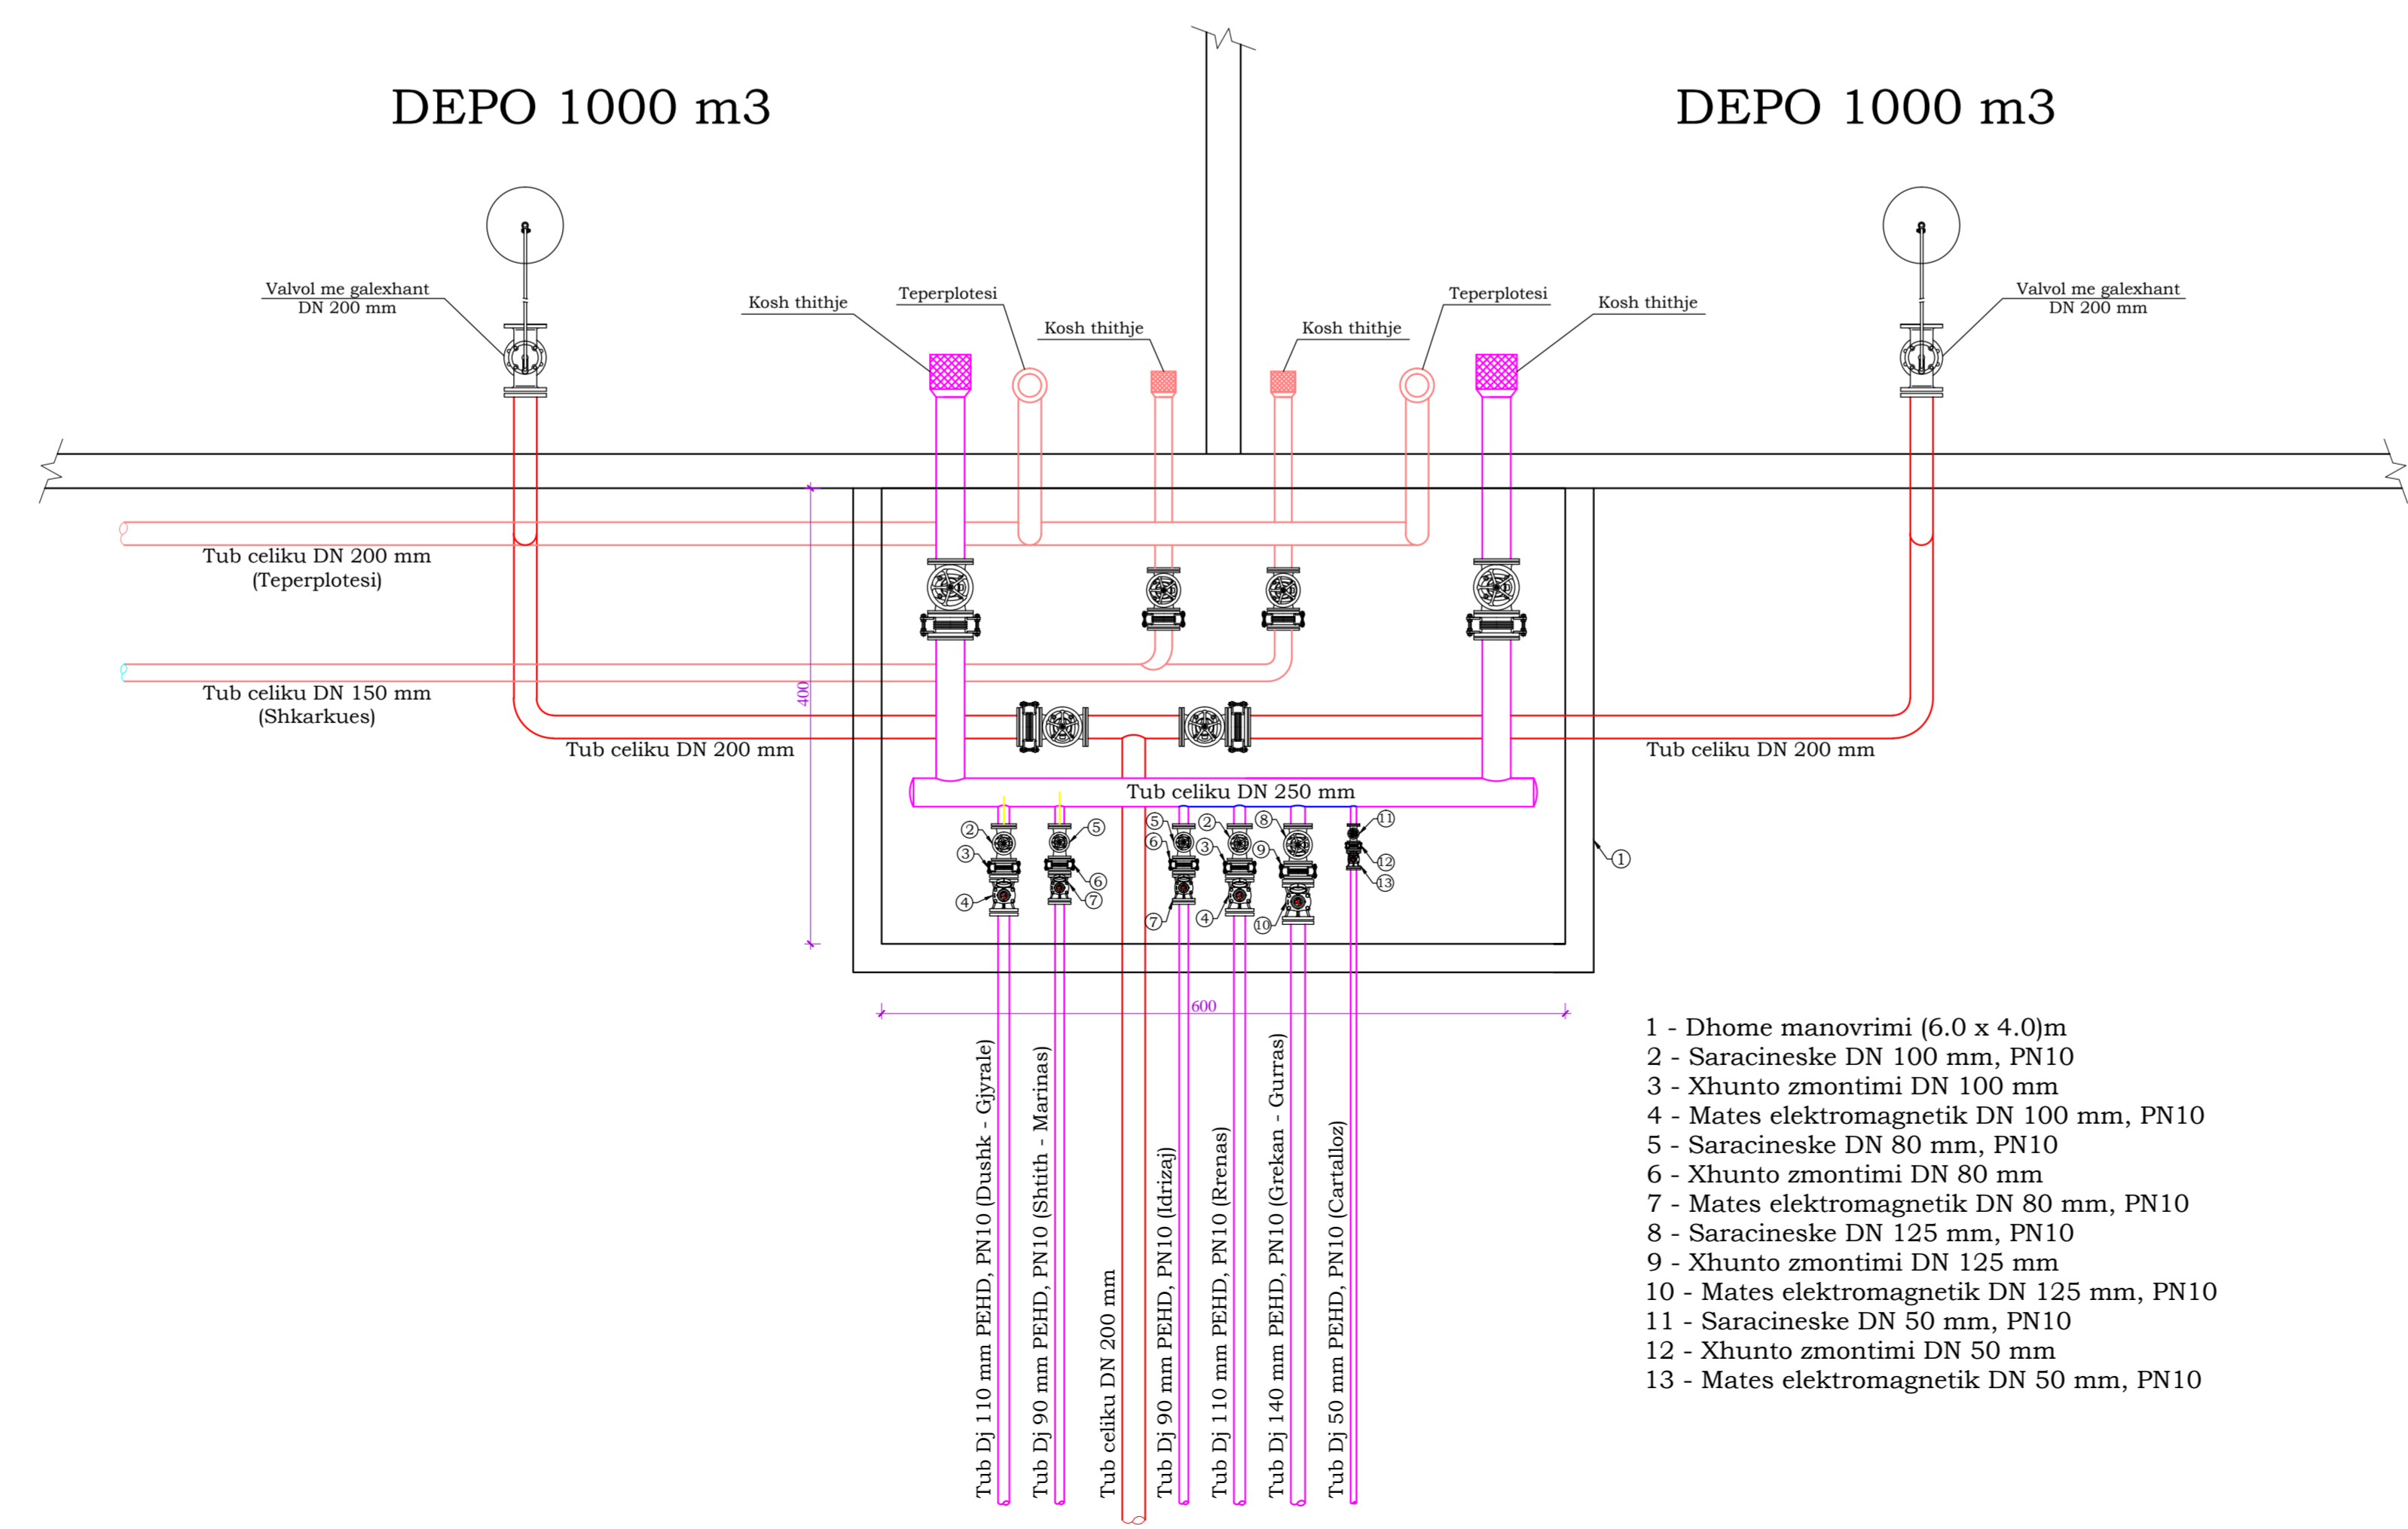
DEPO 1000 m3

DEPO 1000 m3

Valvol me galexhant DN 200 mm

Kosh thithje

Teperplotesi

Kosh thithje

Kosh thithje

Teperplotesi

Kosh thithje

Valvol me galexhant DN 200 mm

Tub celiku DN 200 mm (Teperplotesi)

400

Tub celiku DN 150 mm (Shkarkues)

Tub celiku DN 200 mm

Tub celiku DN 200 mm

Tub celiku DN 250 mm

2 3 4 5 6 7 5 6 7 2 3 4 8 9 10 11 12 13 1

600

Tub Dj 110 mm PEHD, PN10 (Dushk - Gjyrale)

Tub Dj 90 mm PEHD, PN10 (Shtith - Marinas)

Tub celiku DN 200 mm

Tub Dj 90 mm PEHD, PN10 (Idrizaj)

Tub Dj 110 mm PEHD, PN10 (Rrenas)

Tub Dj 140 mm PEHD, PN10 (Grekan - Gurras)

Tub Dj 50 mm PEHD, PN10 (Cartalloz)

1 - Dhome manovrimi (6.0 x 4.0)m
2 - Saracineske DN 100 mm, PN10
3 - Xhunto zmontimi DN 100 mm
4 - Mates elektromagnetik DN 100 mm, PN10
5 - Saracineske DN 80 mm, PN10
6 - Xhunto zmontimi DN 80 mm
7 - Mates elektromagnetik DN 80 mm, PN10
8 - Saracineske DN 125 mm, PN10
9 - Xhunto zmontimi DN 125 mm
10 - Mates elektromagnetik DN 125 mm, PN10
11 - Saracineske DN 50 mm, PN10
12 - Xhunto zmontimi DN 50 mm
13 - Mates elektromagnetik DN 50 mm, PN10